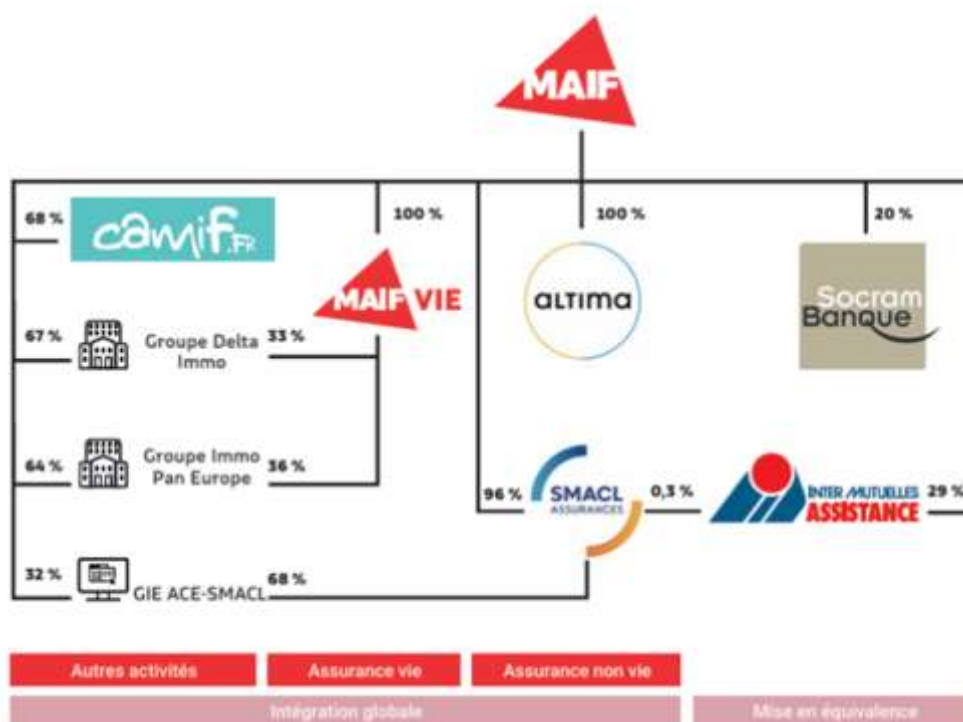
MAIF

68 %
camif.fr

100 %
MAIF VIE

100 %
altima

20 %
Socram Banque

67 %
Groupe Delta Immo
33 %

64 %
Groupe Immo Pan Europe
36 %

96 %
SMACL ASSURANCES
0,3 %
INTER MUTUELLES ASSISTANCE
29 %

32 %
GIE ACE-SMACL
68 %

Autres activités
Assurance vie
Assurance non vie
Intégration globale
Mise en équivalence